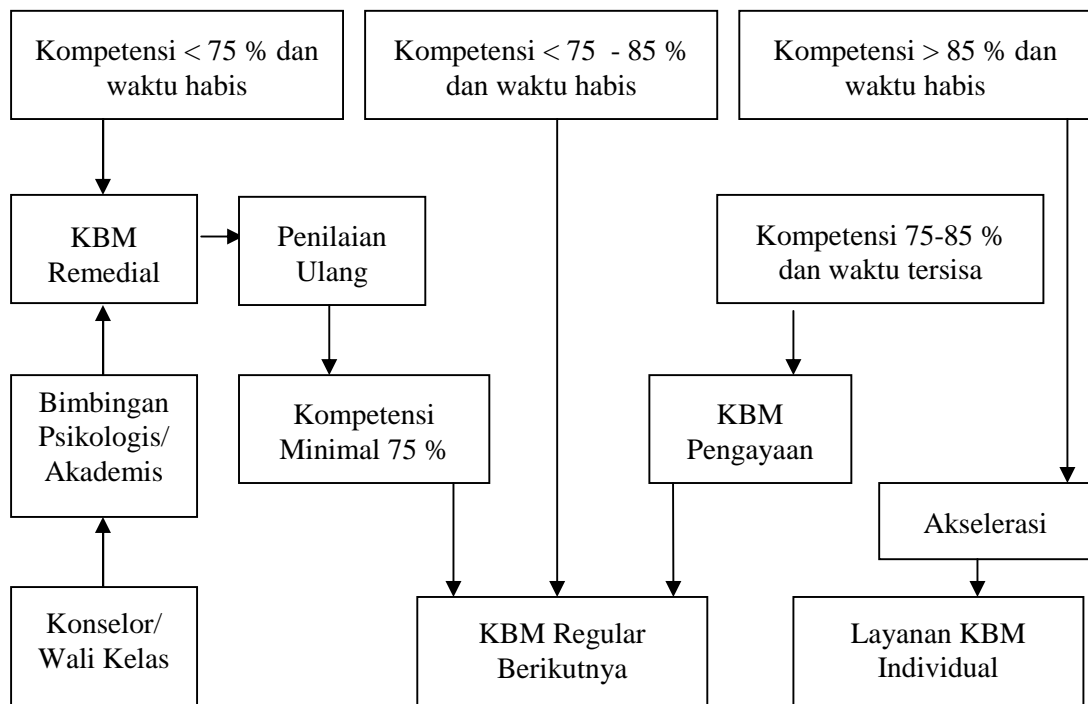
Kompetensi < 75 % dan waktu habis

Kompetensi < 75 - 85 % dan waktu habis

Kompetensi > 85 % dan waktu habis

KBM Remedial

Penilaian Ulang

Kompetensi 75-85 % dan waktu tersisa

Bimbingan Psikologis/ Akademis

Kompetensi Minimal 75 %

KBM Pengayaan

Akselerasi

Konselor/ Wali Kelas

KBM Regular Berikutnya

Layanan KBM Individual